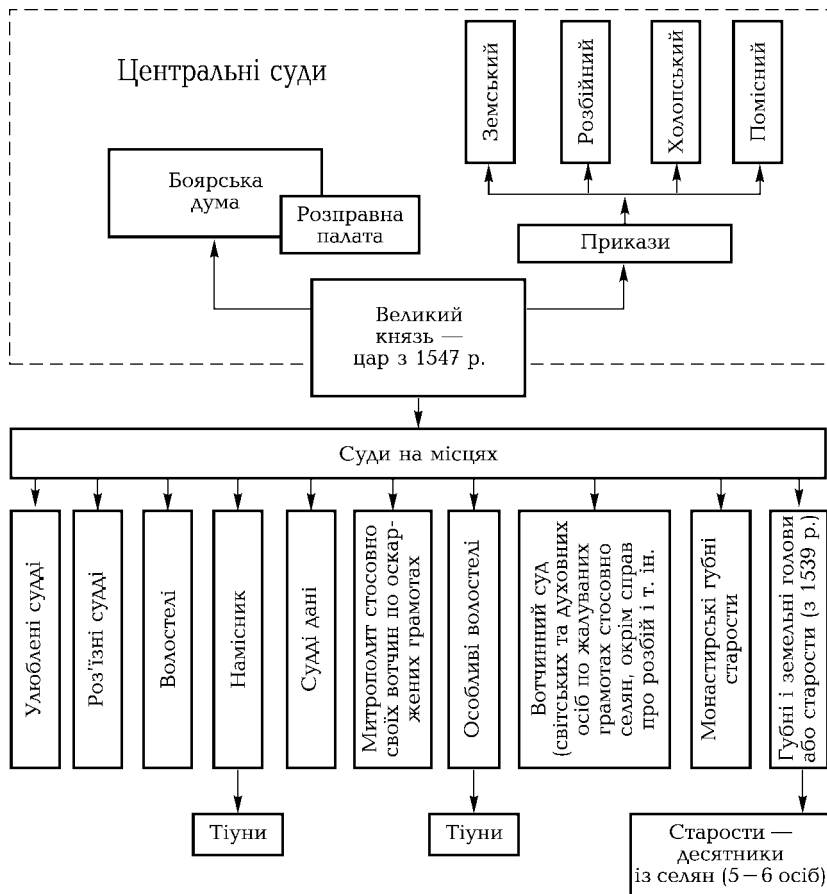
Центральні суди

Земський

Розбійний

Холопський

Помісний

Боярська дума

Розправна палата

Прикази

Великий князь — цар з 1547 р.

Суди на місцях

Улюблені судді

Роз'їзні судді

Волостелі

Намісник

Судді дані

Митрополит стосовно своїх вотчин по оскаржених грамотах

Особливі волостелі

Вотчинний суд (світських та духовних осіб по жалуваних грамотах стосовно селян, окрім справ про розбій і т. ін.

Монастирські губні старости

Губні і земельні голови або старости (з 1539 р.)

Тіуни

Тіуни

Старости — десятники із селян (5 – 6 осіб)